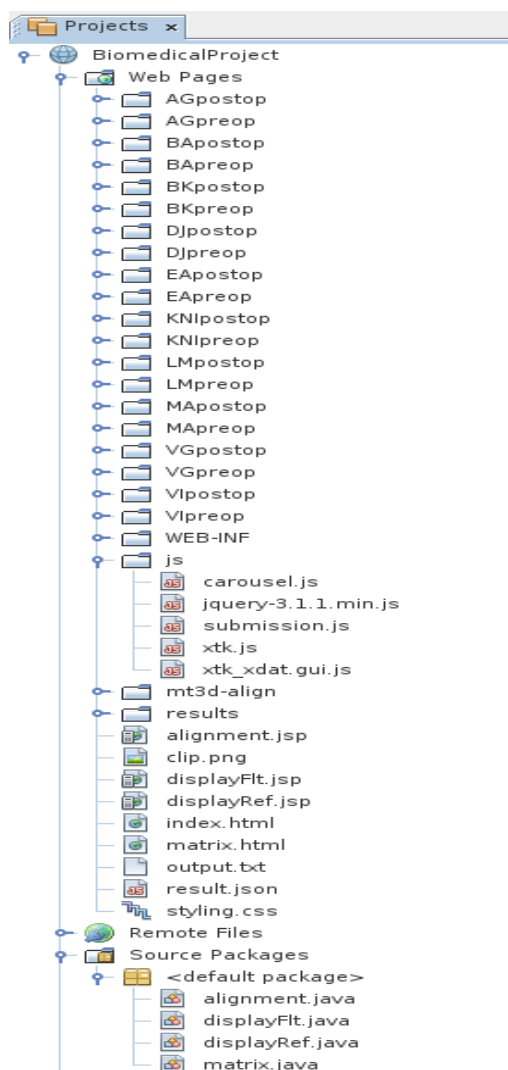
Projects ×
BiomedicalProject
Web Pages
AGpostop
AGpreop
BApostop
BApreop
BKpostop
BKpreop
DJpostop
DJpreop
EApostop
EApreop
KNIpostop
KNIpreop
LMpostop
LMpreop
MApostop
MApreop
VGpostop
VGpreop
VIpostop
VIpreop
WEB-INF
js
carousel.js
jquery-3.1.1.min.js
submission.js
xtk.js
xtk_xdat.gui.js
mt3d-align
results
alignment.jsp
clip.png
displayFlt.jsp
displayRef.jsp
index.html
matrix.html
output.txt
result.json
styling.css
Remote Files
Source Packages
<default package>
alignment.java
displayFlt.java
displayRef.java
matrix.java